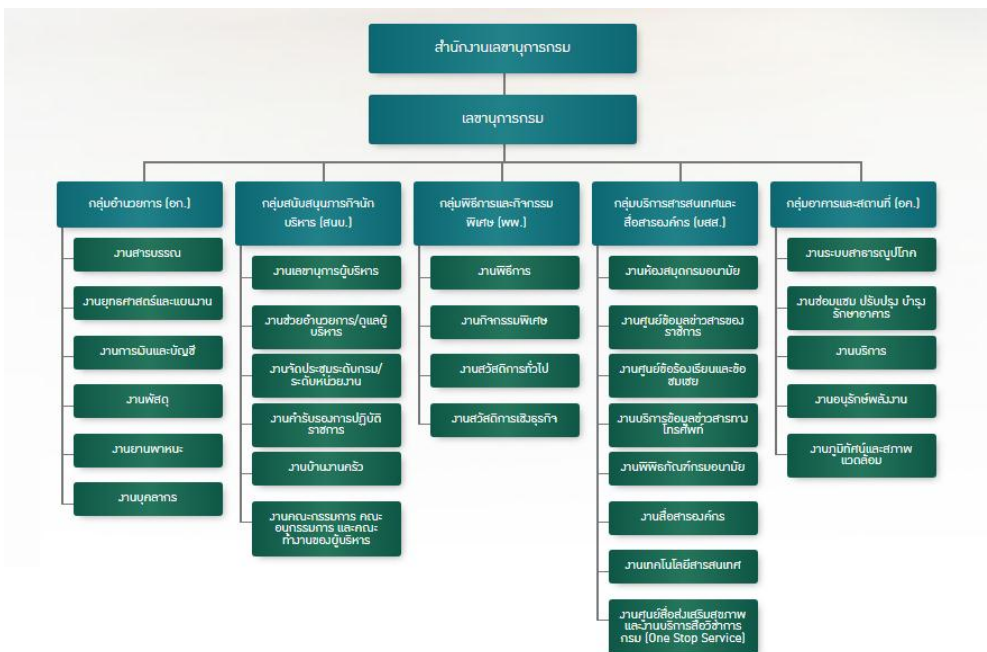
สำนักงานเลขานุการกรม

เลขานุการกรม

กลุ่มอำนวยการ (อก.)

งานสารบรรณ

งานยุทธศาสตร์และแผนงาน

งานการเงินและบัญชี

งานพัสดุ

งานยานพาหนะ

งานบุคลากร

กลุ่มสนับสนุนการกำนักบริหาร (สนบ.)

งานเลขานุการผู้บริหาร

งานช่วยอำนวยการ/ดูแลผู้บริหาร

งานจัดประชุมระดับกรม/ระดับหน่วยงาน

งานกำรับรองการปฏิบัติราชการ

งานบ้านงานครัว

งานคณะกรรมการ คณะอนุกรรมการ และคณะทำงานของผู้บริหาร

กลุ่มพิธีการและกิจกรรมพิเศษ (พพ.)

งานพิธีการ

งานกิจกรรมพิเศษ

งานสวัสดิการทั่วไป

งานสวัสดิการเชิงธุรกิจ

กลุ่มบริการสารสนเทศและสื่อสารองค์กร (บสส.)

งานห้องสมุดกรมอนามัย

งานศูนย์ข้อมูลข่าวสารของราชการ

งานศูนย์ข้อร้องเรียนและข้อชมเชย

งานบริการข้อมูลข่าวสารทางโทรศัพท์

งานพิพิธภัณฑ์กรมอนามัย

งานสื่อสารองค์กร

งานเทคโนโลยีสารสนเทศ

งานศูนย์สื่อส่งเสริมสุขภาพและงานบริการสื่อวิชาการกรม (One Stop Service)

กลุ่มอาคารและสถานที่ (อค.)

งานระบบสาธารณูปโภค

งานซ่อมแซม ปรับปรุง บำรุงรักษาอาคาร

งานบริการ

งานอนุรักษ์พลังงาน

งานภูมิทัศน์และสภาพแวดล้อม